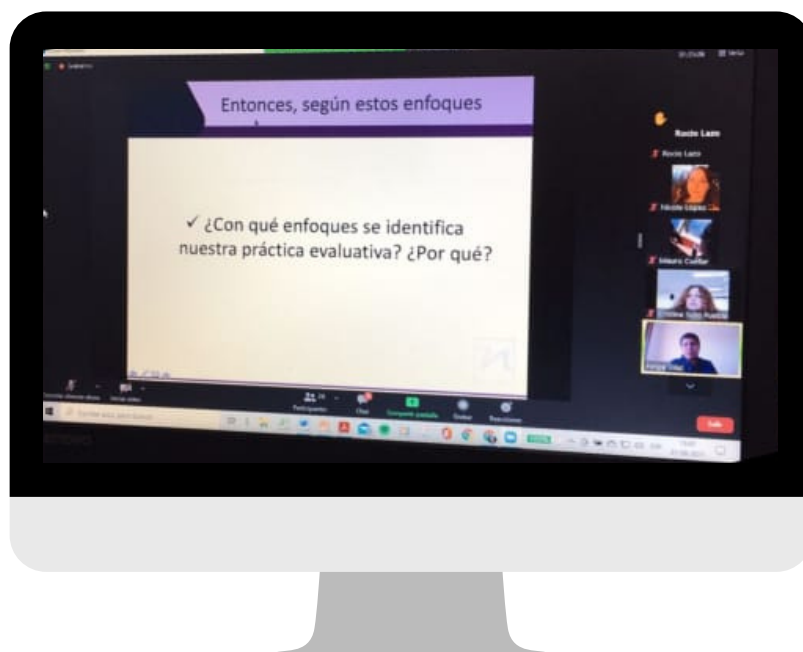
Entonces, según estos enfoques

✓ ¿Con qué enfoques se identifica nuestra práctica evaluativa? ¿Por qué?

Rocio Lazo

Rocio Lazo

Nicole López

Mauro Cuéllar

Cristina Soto Puelles

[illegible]

Participantes

Chat

Compartir pantalla

Grabar

Reacciones

Salir